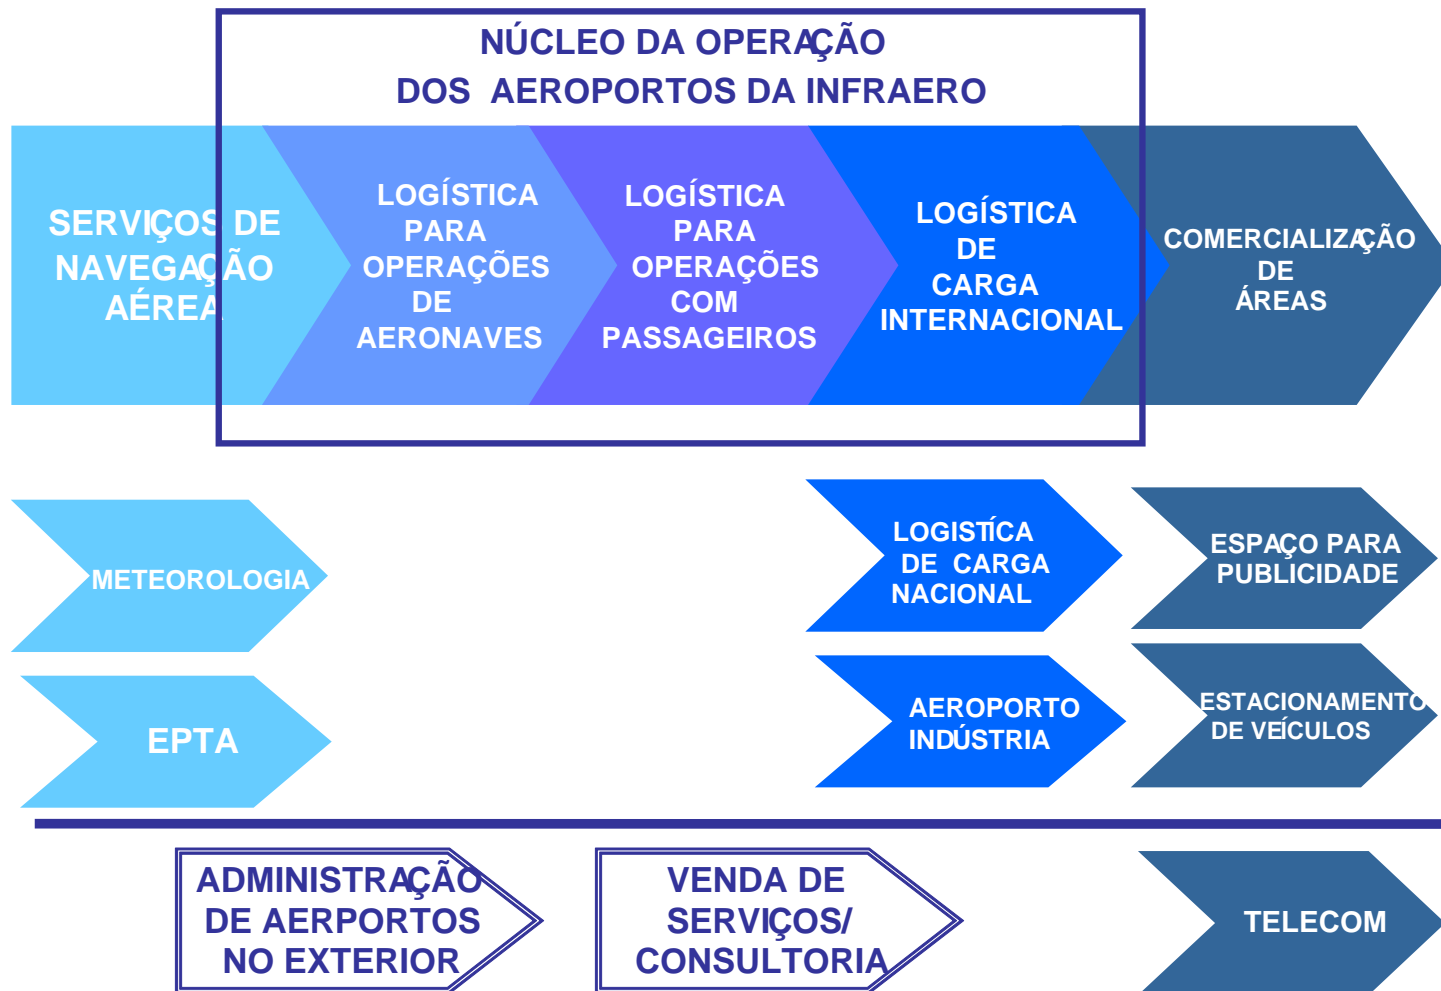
NÚCLEO DA OPERAÇÃO
DOS AEROPORTOS DA INFRAERO

SERVIÇOS DE NAVEGAÇÃO AÉREA

LOGÍSTICA PARA OPERAÇÕES DE AERONAVES

LOGÍSTICA PARA OPERAÇÕES COM PASSAGEIROS

LOGÍSTICA DE CARGA INTERNACIONAL

COMERCIALIZAÇÃO DE ÁREAS

METEOROLOGIA

LOGISTÍCA DE CARGA NACIONAL

ESPAÇO PARA PUBLICIDADE

EPTA

AEROPORTO INDÚSTRIA

ESTACIONAMENTO DE VEÍCULOS

ADMINISTRAÇÃO DE AERPORTOS NO EXTERIOR

VENDA DE SERVIÇOS/ CONSULTORIA

TELECOM